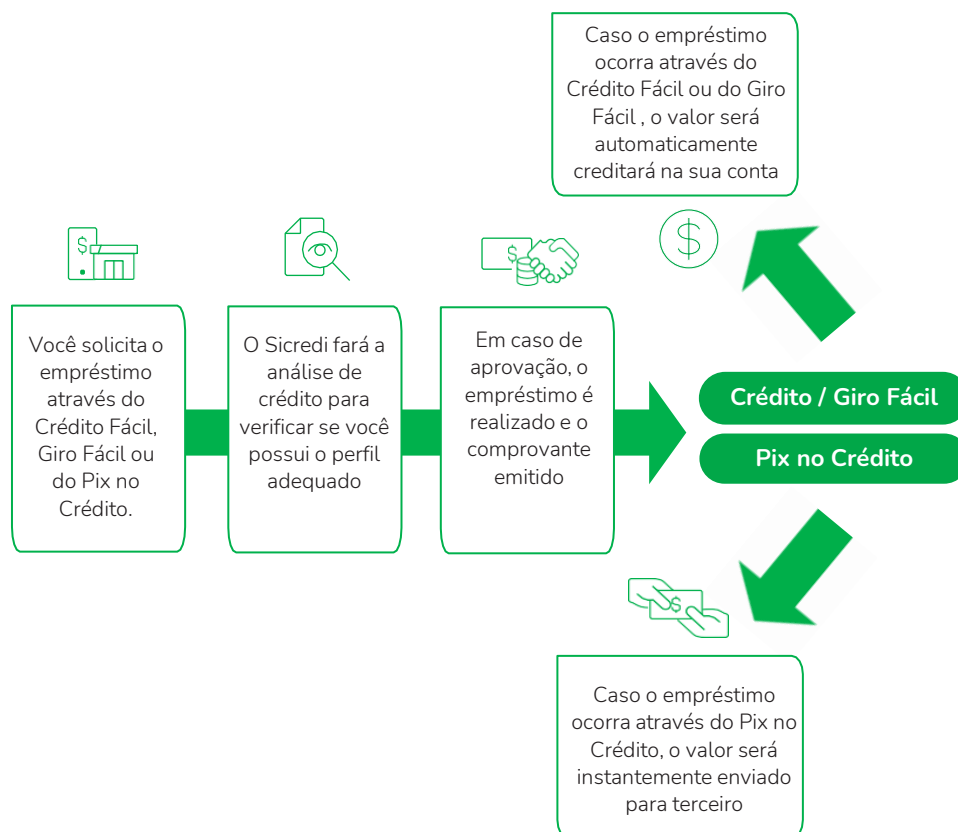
Caso o empréstimo ocorra através do Crédito Fácil ou do Giro Fácil , o valor será automaticamente creditará na sua conta

Você solicita o empréstimo através do Crédito Fácil, Giro Fácil ou do Pix no Crédito.

O Sicredi fará a análise de crédito para verificar se você possui o perfil adequado

Em caso de aprovação, o empréstimo é realizado e o comprovante emitido

Crédito / Giro Fácil

Pix no Crédito

Caso o empréstimo ocorra através do Pix no Crédito, o valor será instantemente enviado para terceiro